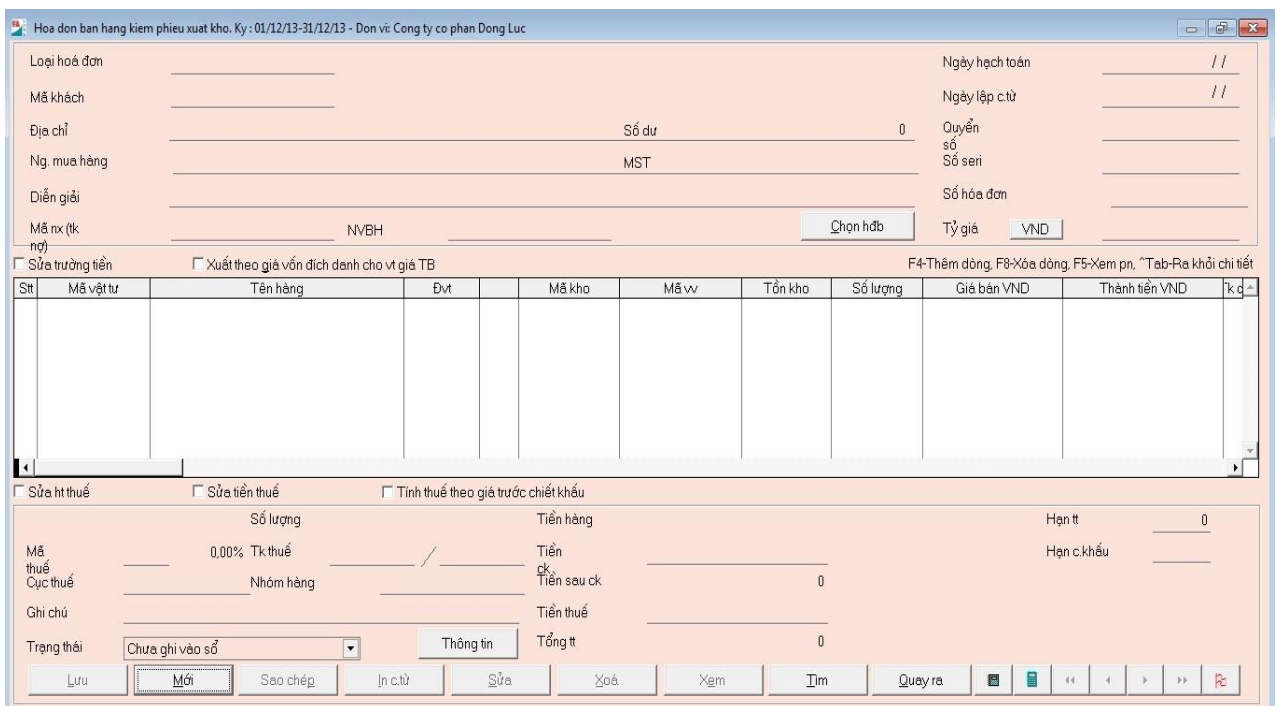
Hoa don ban hang kiem phieu xuat kho. Ky : 01/12/13-31/12/13 - Don vi: Cong ty co phan Dong Luc

Loại hoá đơn
Mã khách
Địa chỉ
Số dư 0
Ng. mua hàng
MST
Diễn giải
Mã nx (tk nợ)
NVBH
Chọn hđb

Ngày hạch toán / /
Ngày lập c.từ / /
Quyển số
Số seri
Số hóa đơn
Tỷ giá VND

Sửa trường tiền
Xuất theo giá vốn đích danh cho vt giá TB
F4-Thêm dòng, F8-Xóa dòng, F5-Xem pn, ^Tab-Ra khỏi chi tiết

| Stt | Mã vật tư | Tên hàng | Đvt | | Mã kho | Mã vv | Tồn kho | Số lượng | Giá bán VND | Thành tiền VND | Tk d |
|---|---|---|---|---|---|---|---|---|---|---|---|

Sửa ht thuế
Sửa tiền thuế
Tính thuế theo giá trước chiết khấu

Số lượng
Tiền hàng
Hạn tt 0
Mã thuế 0,00% Tk thuế /
Tiền ck
Hạn c.khấu
Cục thuế
Nhóm hàng
Tiền sau ck 0
Ghi chú
Tiền thuế
Trạng thái Chưa ghi vào sổ
Thông tin
Tổng tt 0

Lưu
Mới
Sao chép
In c.từ
Sửa
Xoá
Xem
Tìm
Quay ra